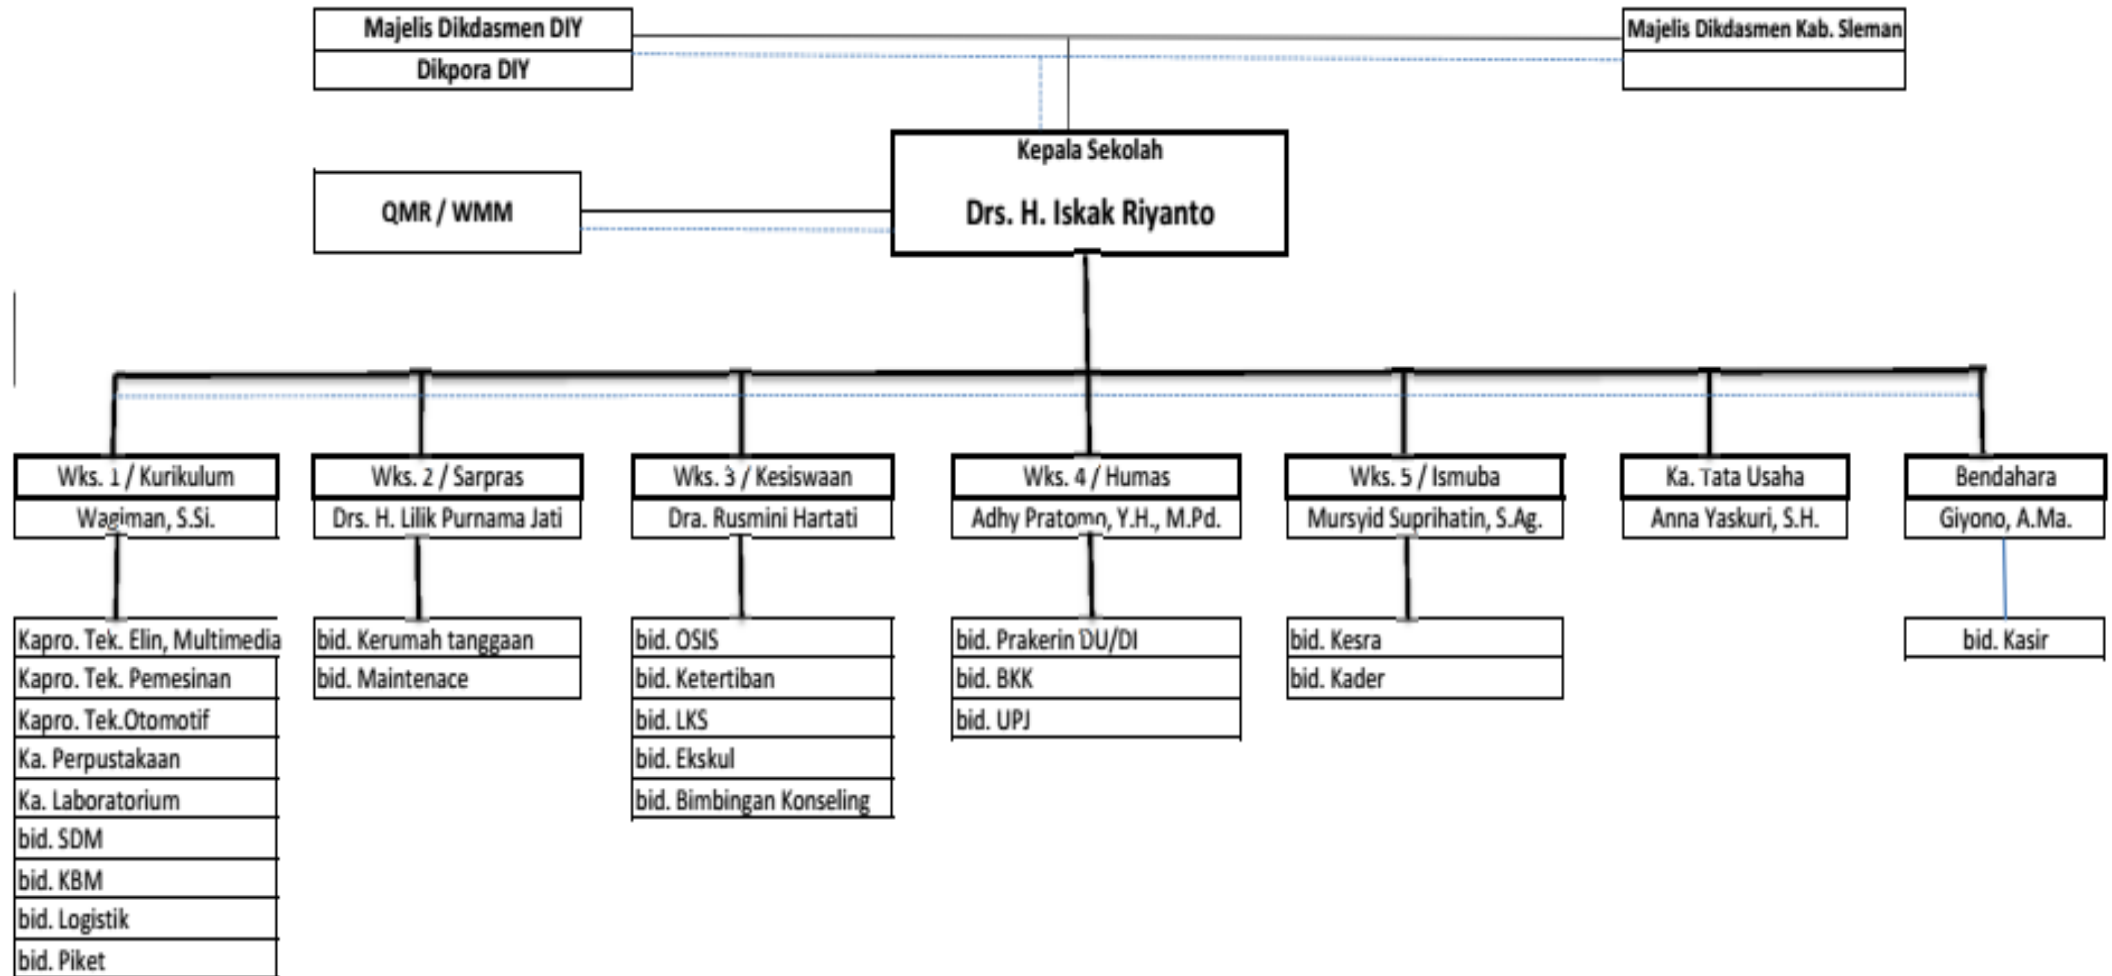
Majelis Dikdasmen DIY
Dikpora DIY

Majelis Dikdasmen Kab. Sleman

Kepala Sekolah
Drs. H. Iskak Riyanto

QMR / WMM

Wks. 1 / Kurikulum
Wagiman, S.Si.

Kapro. Tek. Elin, Multimedia
Kapro. Tek. Pemesinan
Kapro. Tek.Otomotif
Ka. Perpustakaan
Ka. Laboratorium
bid. SDM
bid. KBM
bid. Logistik
bid. Piket

Wks. 2 / Sarpras
Drs. H. Lilik Purnama Jati

bid. Kerumah tanggaan
bid. Maintenace

Wks. 3 / Kesiswaan
Dra. Rusmini Hartati

bid. OSIS
bid. Ketertiban
bid. LKS
bid. Ekskul
bid. Bimbingan Konseling

Wks. 4 / Humas
Adhy Pratomo, Y.H., M.Pd.

bid. Prakerin DU/DI
bid. BKK
bid. UPJ

Wks. 5 / Ismuba
Mursyid Suprihatin, S.Ag.

bid. Kesra
bid. Kader

Ka. Tata Usaha
Anna Yaskuri, S.H.

Bendahara
Giyono, A.Ma.

bid. Kasir